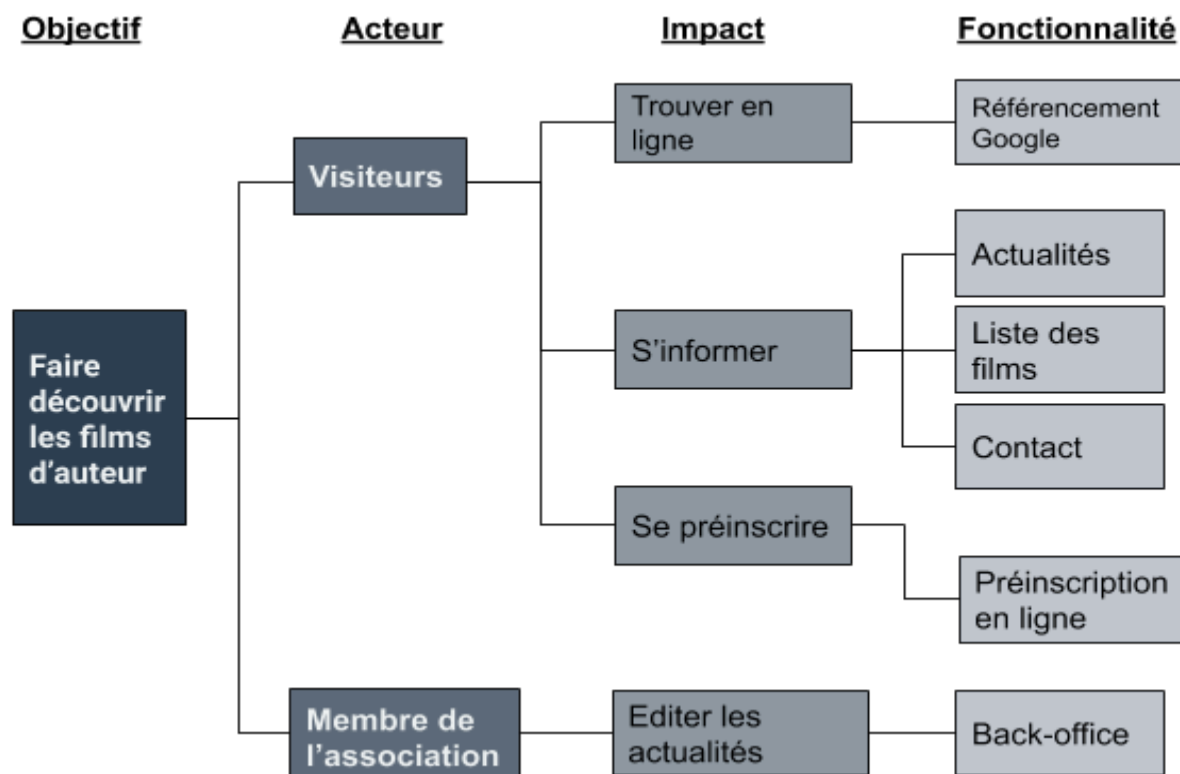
Objectif

Acteur

Impact

Fonctionnalité

Faire découvrir les films d'auteur

Visiteurs

Trouver en ligne

Référencement Google

S'informer

Actualités

Liste des films

Contact

Se préinscrire

Préinscription en ligne

Membre de l'association

Editer les actualités

Back-office